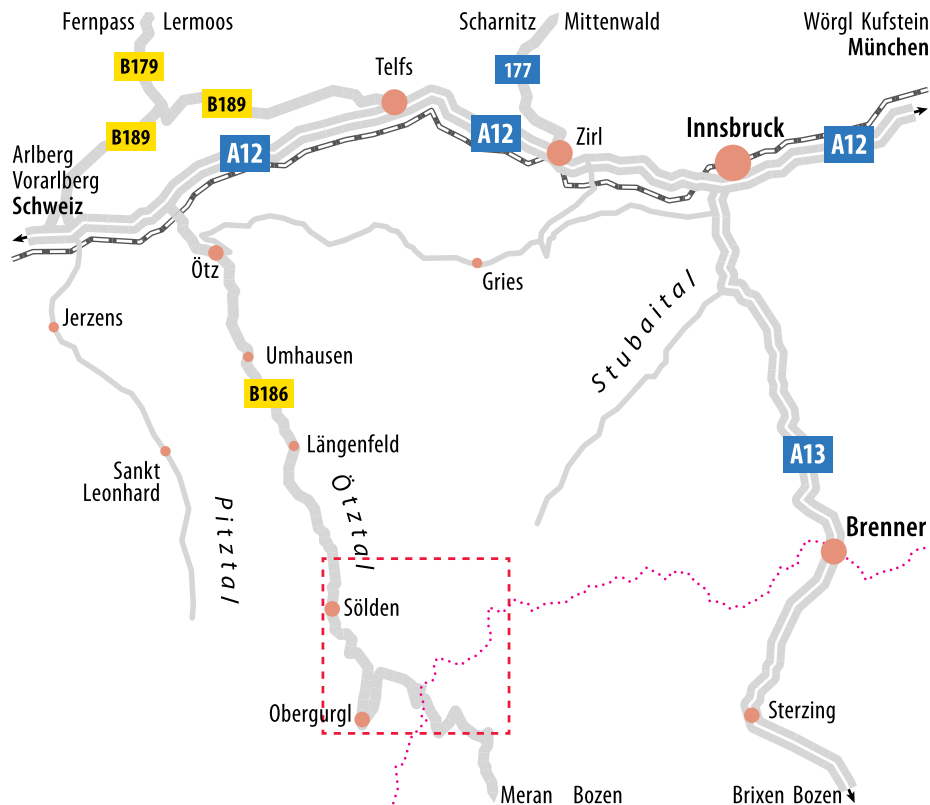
Fernpass Lermoos

B179

B189

B189

Telfs

Scharnitz Mittenwald

177

A12

Zirl

Innsbruck

Wörgl Kufstein
München

A12

A12

Arlberg
Vorarlberg
Schweiz

Ötz

Gries

Jerzens

Umhausen

B186

Stubaital

Längenfeld

Sankt
Leonhard

Pitztal

Ötztal

A13

Brenner

Sölden

Obergurgl

Sterzing

Meran Bozen

Brixen Bozen